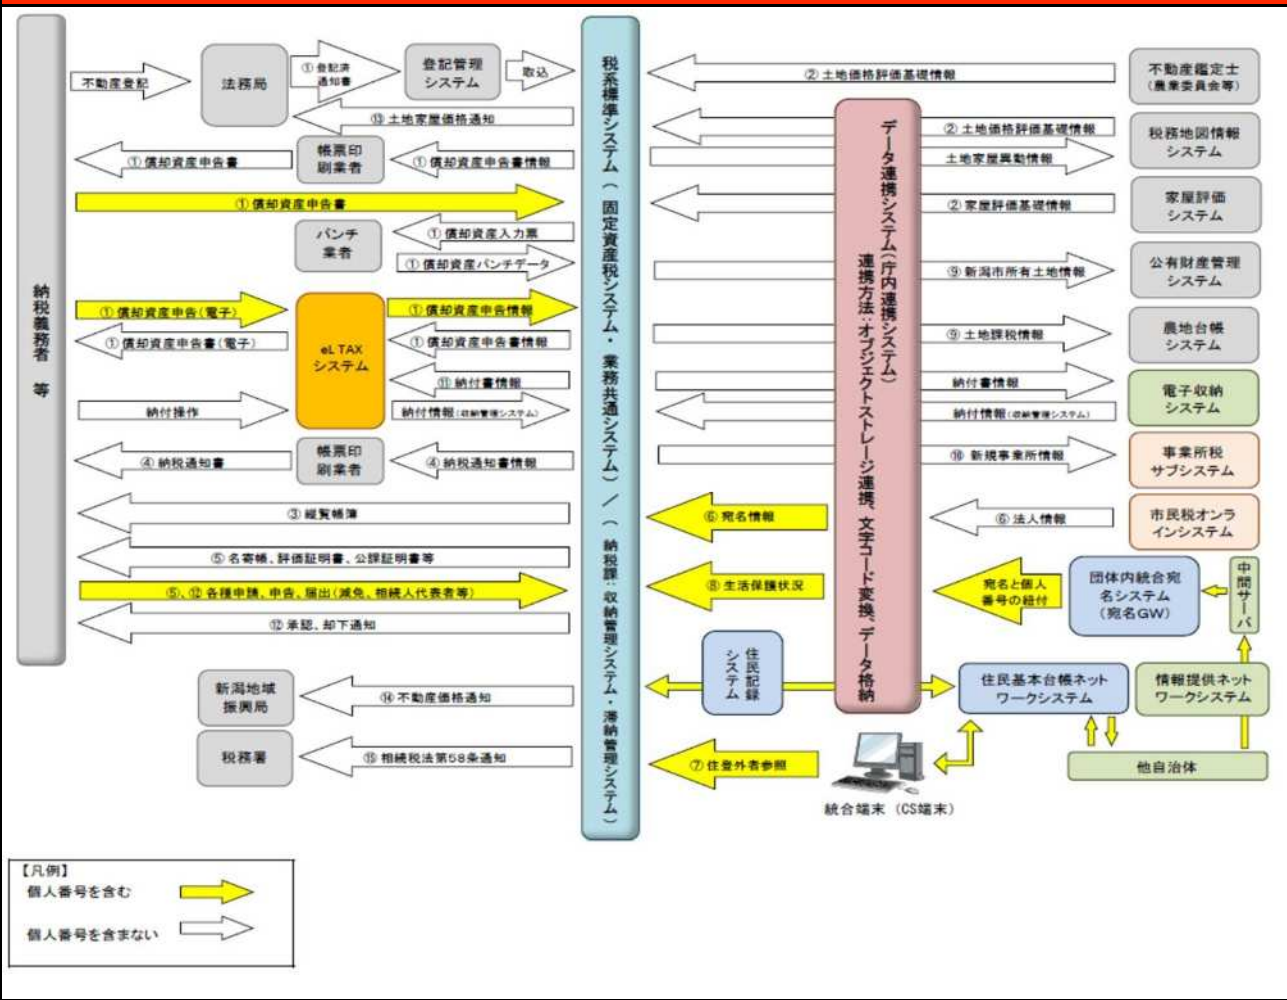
納税義務者 等

不動産登記

法務局

① 登記済通知書

登記管理システム

取込

⑬ 土地家屋価格通知

① 償却資産申告書

帳票印刷業者

① 償却資産申告書情報

① 償却資産申告書

パンチ業者

① 償却資産入力票

① 償却資産パンチデータ

① 償却資産申告(電子)

① 償却資産申告書(電子)

eL TAX システム

① 償却資産申告情報

① 償却資産申告書情報

⑪ 納付書情報

納付操作

納付情報(収納管理システム)

④ 納税通知書

帳票印刷業者

④ 納税通知書情報

③ 縦覧帳簿

⑤ 名寄帳、評価証明書、公課証明書等

⑤、⑫ 各種申請、申告、届出(減免、相続人代表者等)

⑫ 承認、却下通知

新潟地域振興局

⑭ 不動産価格通知

税務署

⑮ 相続税法第58条通知

税系標準システム(固定資産税システム・業務共通システム)/(納税課・収納管理システム・滞納管理システム)

② 土地価格評価基礎情報

不動産鑑定士(農業委員会等)

データ連携システム(庁内連携システム) 連携方法:オブジェクトストレージ連携、文字コード変換、データ格納

② 土地価格評価基礎情報

税務地図情報システム

土地家屋異動情報

② 家屋評価基礎情報

家屋評価システム

⑨ 新潟市所有土地情報

公有財産管理システム

⑨ 土地課税情報

農地台帳システム

納付書情報

電子収納システム

納付情報(収納管理システム)

⑩ 新規事業所情報

事業所税サブシステム

⑥ 宛名情報

⑥ 法人情報

市民税オンラインシステム

⑧ 生活保護状況

宛名と個人番号の紐付

団体内統合宛名システム(宛名GW)

中間サーバ

住民記録システム

住民基本台帳ネットワークシステム

情報提供ネットワークシステム

⑦ 住登外者参照

他自治体

統合端末(CS端末)

【凡例】

個人番号を含む

個人番号を含まない